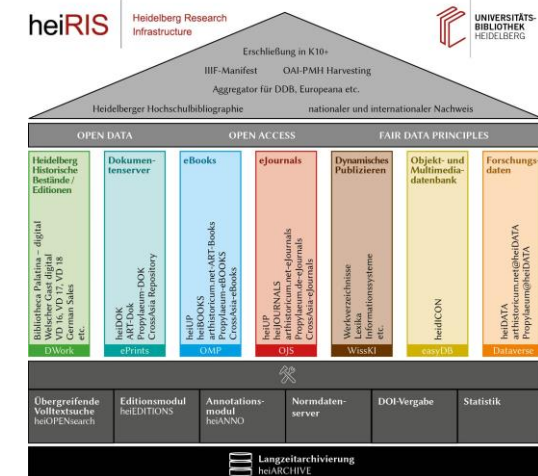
heiRIS Heidelberg Research Infrastructure

UNIVERSITÄTS-BIBLIOTHEK HEIDELBERG

Erschließung in K10+

IIIF-Manifest OAI-PMH Harvesting

Aggregator für DDB, Europeana etc.

Heidelberger Hochschulbibliographie nationaler und internationaler Nachweis

OPEN DATA OPEN ACCESS FAIR DATA PRINCIPLES

Heidelberg Historische Bestände / Editionen

Bibliotheca Palatina – digital
Welscher Gast digital
VD 16, VD 17, VD 18
German Sales
etc.

DWork

Dokumentenserver

heiDOK
ART-Dok
Propylaeum-DOK
CrossAsia Repository

ePrints

eBooks

heiUP
heiBOOKS
arthistoricum.net-ART-Books
Propylaeum-eBOOKS
CrossAsia-eBooks

OMP

eJournals

heiUP
heiJOURNALS
arthistoricum.net-eJournals
Propylaeum.de-eJournals
CrossAsia-eJournals

OJS

Dynamisches Publizieren

Werkverzeichnisse
Lexika
Informationssysteme
etc.

WissKI

Objekt- und Multimediadatenbank

heiICON

easyDB

Forschungsdaten

heiDATA
arthistoricum.net@heiDATA
Propylaeum@heiDATA

Dataverse

Übergreifende Volltextsuche
heiOPENsearch

Editionsmodul
heiEDITIONS

Annotationsmodul
heiANNO

Normdatenserver

DOI-Vergabe

Statistik

Langzeitarchivierung
heiARCHIVE